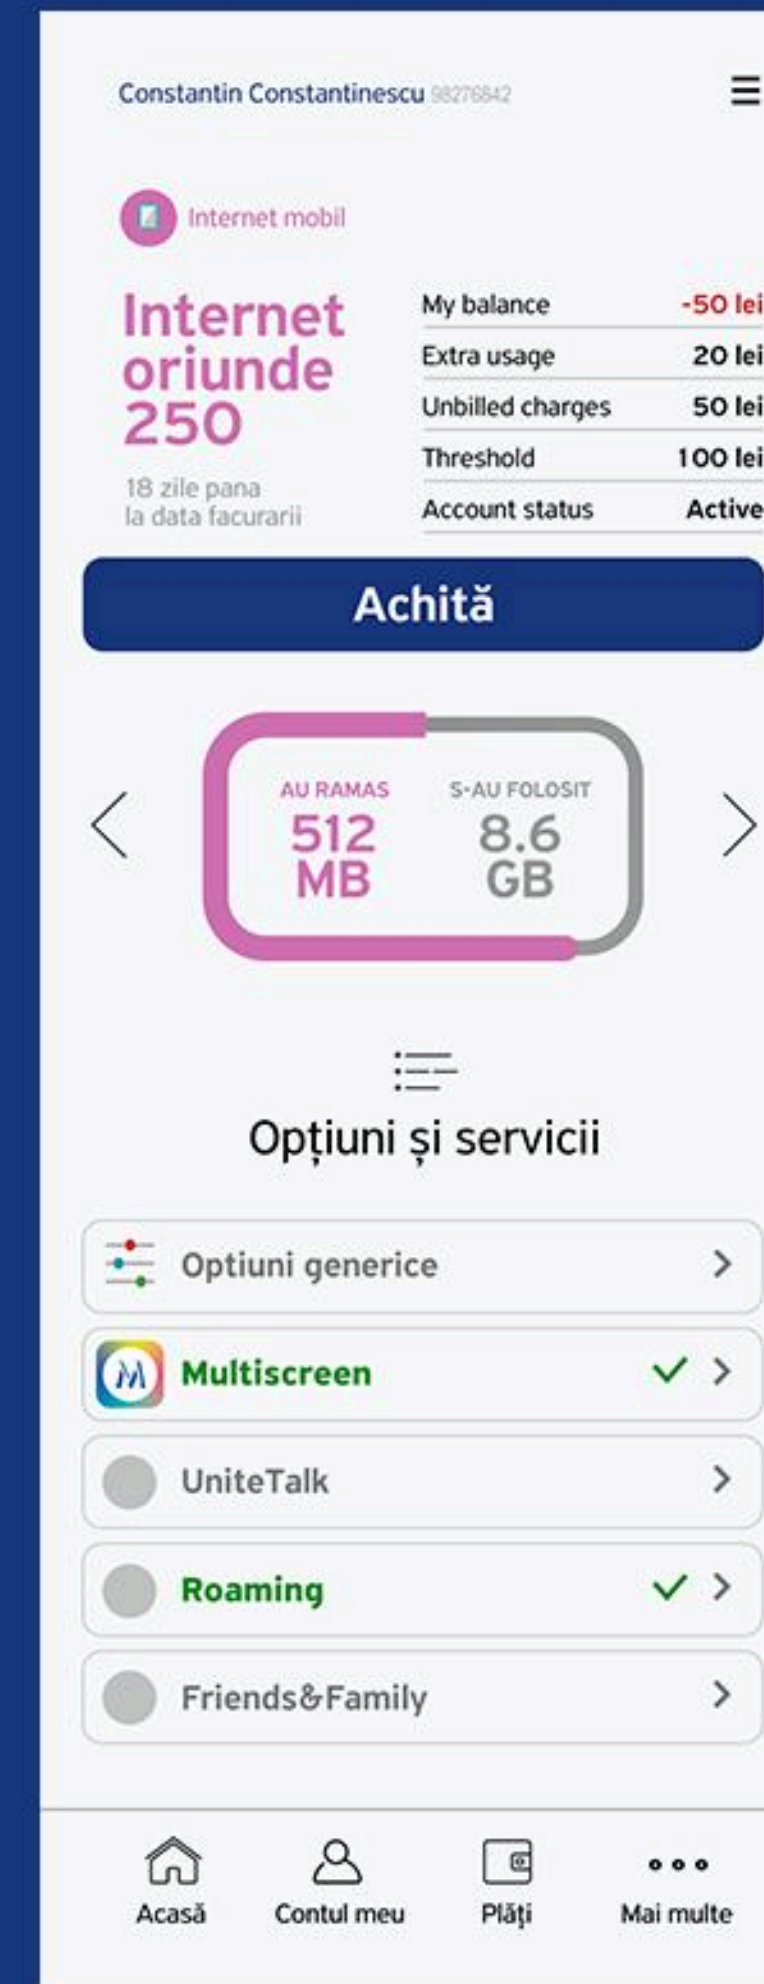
Constantin Constantinescu 98276842

Internet mobil

Internet oriunde 250

18 zile pana la data facurarii

| My balance | -50 lei |
|---|---|
| Extra usage | 20 lei |
| Unbilled charges | 50 lei |
| Threshold | 100 lei |
| Account status | Active |

Achită

AU RAMAS
512 MB

S-AU FOLOSIT
8.6 GB

Opțiuni și servicii

Optiuni generice

Multiscreen

UniteTalk

Roaming

Friends&Family

Acasă
Contul meu
Plăți
Mai multe